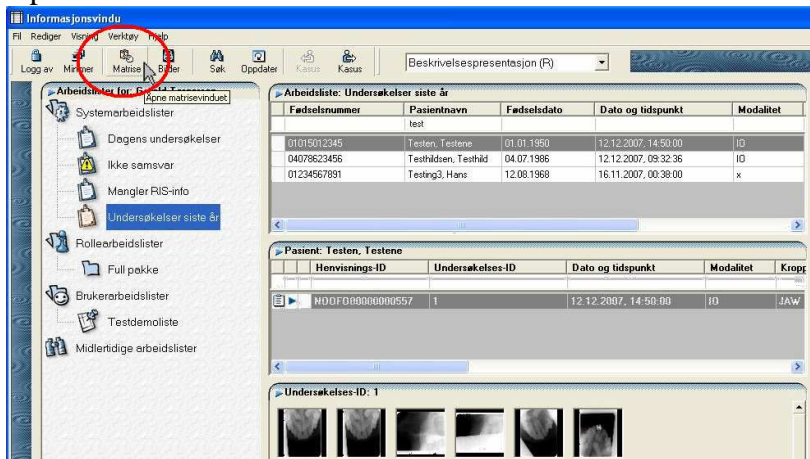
Informasjonsvindu

Fil Rediger Visning Verktøy Hjelp

Logg av Minimer Matrise Bilder Søk Oppdater Kasus Kasus

Beskrivelsespresentasjon (R)

Arbeidslister for: G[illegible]

Åpne matrisevinduet

Systemarbeidslister

Dagens undersøkelser

Ikke samsvar

Mangler RIS-info

Undersøkelser siste år

Rollearbeidslister

Full pakke

Brukerarbeidslister

Testdemoliste

Midlertidige arbeidslister

Arbeidsliste: Undersøkelser siste år

| Fødselsnummer | Pasientnavn | Fødselsdato | Dato og tidspunkt | Modalitet |
|---|---|---|---|---|
| | test | | | |
| 01015012345 | Testen, Testene | 01.01.1950 | 12.12.2007, 14:50:00 | IO |
| 04078623456 | Testhildsen, Testhild | 04.07.1986 | 12.12.2007, 09:32:36 | IO |
| 01234567891 | Testing3, Hans | 12.08.1968 | 16.11.2007, 00:38:00 | x |

Pasient: Testen, Testene

| Henvisnings-ID | Undersøkelses-ID | Dato og tidspunkt | Modalitet | Kropp |
|---|---|---|---|---|
| NOOF080000000557 | 1 | 12.12.2007, 14:50:00 | IO | JAW |

Undersøkelses-ID: 1